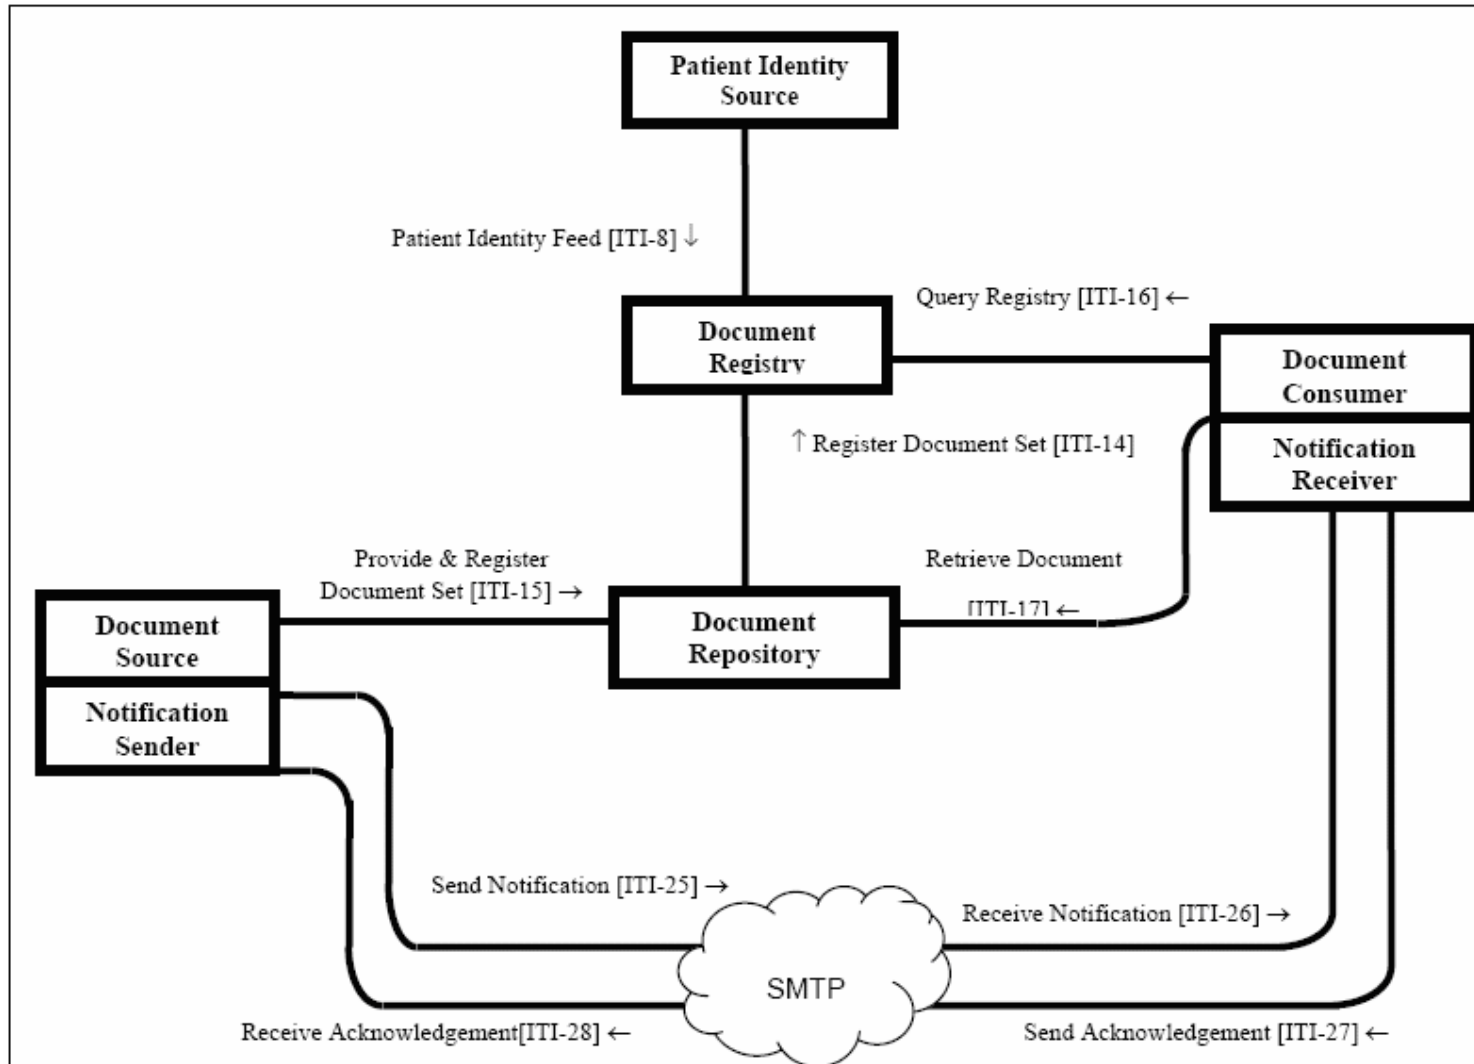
Patient Identity Source

Patient Identity Feed [ITI-8] ↓

Query Registry [ITI-16] ←

Document Registry

Document Consumer

Notification Receiver

↑ Register Document Set [ITI-14]

Provide & Register Document Set [ITI-15] →

Retrieve Document [ITI-17] ←

Document Source

Notification Sender

Document Repository

Send Notification [ITI-25] →

Receive Notification [ITI-26] →

SMTP

Receive Acknowledgement[ITI-28] ←

Send Acknowledgement [ITI-27] ←